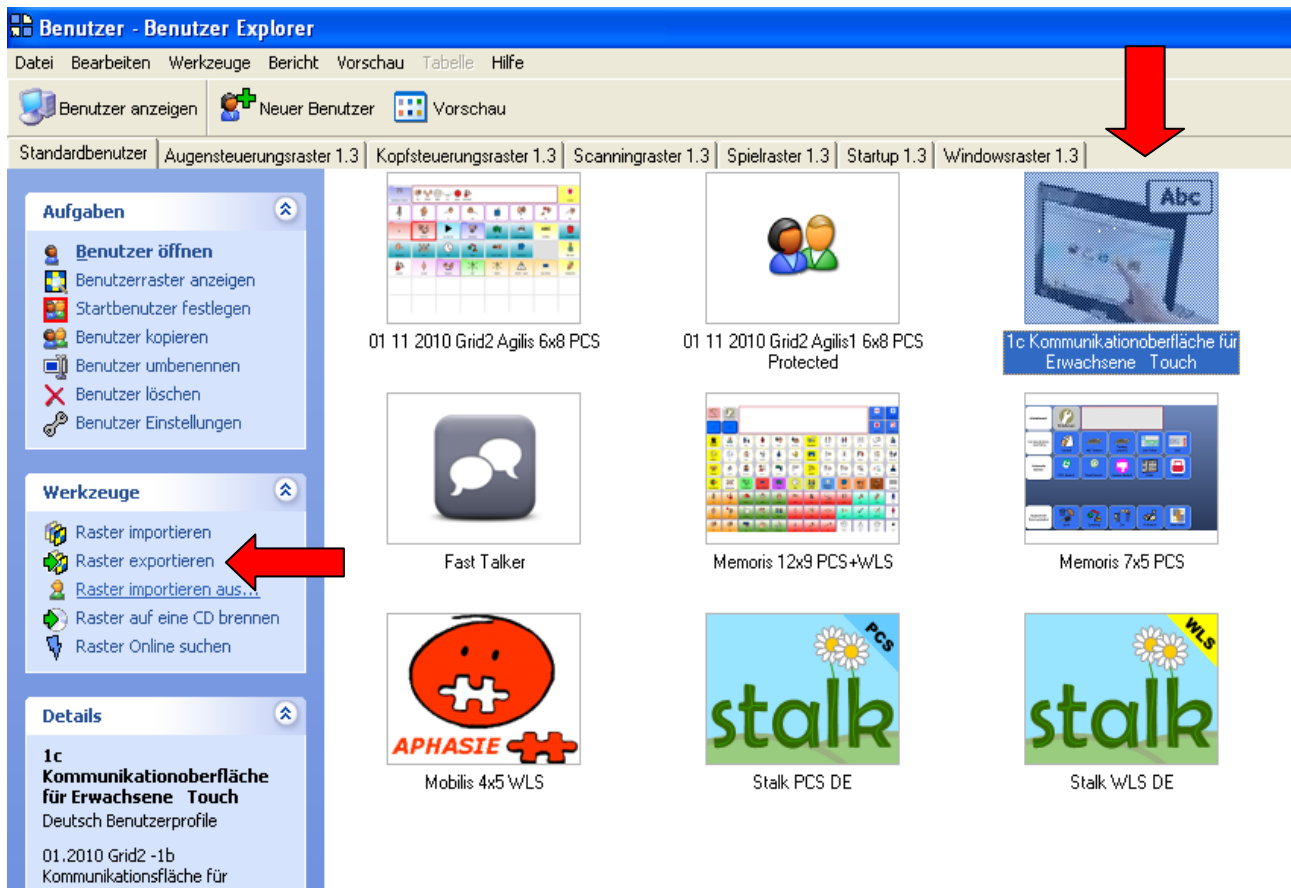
Benutzer - Benutzer Explorer

Datei Bearbeiten Werkzeuge Bericht Vorschau Tabelle Hilfe

Benutzer anzeigen Neuer Benutzer Vorschau

Standardbenutzer | Augensteuerungsraster 1.3 | Kopfsteuerungsraster 1.3 | Scanningraster 1.3 | Spielraster 1.3 | Startup 1.3 | Windowsraster 1.3

Aufgaben

Benutzer öffnen
Benutzerraster anzeigen
Startbenutzer festlegen
Benutzer kopieren
Benutzer umbenennen
Benutzer löschen
Benutzer Einstellungen

Werkzeuge

Raster importieren
Raster exportieren
Raster importieren aus...
Raster auf eine CD brennen
Raster Online suchen

Details

1c Kommunikationoberfläche für Erwachsene Touch
Deutsch Benutzerprofile

01.2010 Grid2 -1b Kommunikationsfläche für

01 11 2010 Grid2 Agilis 6x8 PCS

01 11 2010 Grid2 Agilis1 6x8 PCS Protected

Abc

1c Kommunikationoberfläche für Erwachsene Touch

Fast Talker

Memoris 12x9 PCS+WLS

Memoris 7x5 PCS

APHASIE

Mobilis 4x5 WLS

PCS
stalk

Stalk PCS DE

WLS
stalk

Stalk WLS DE